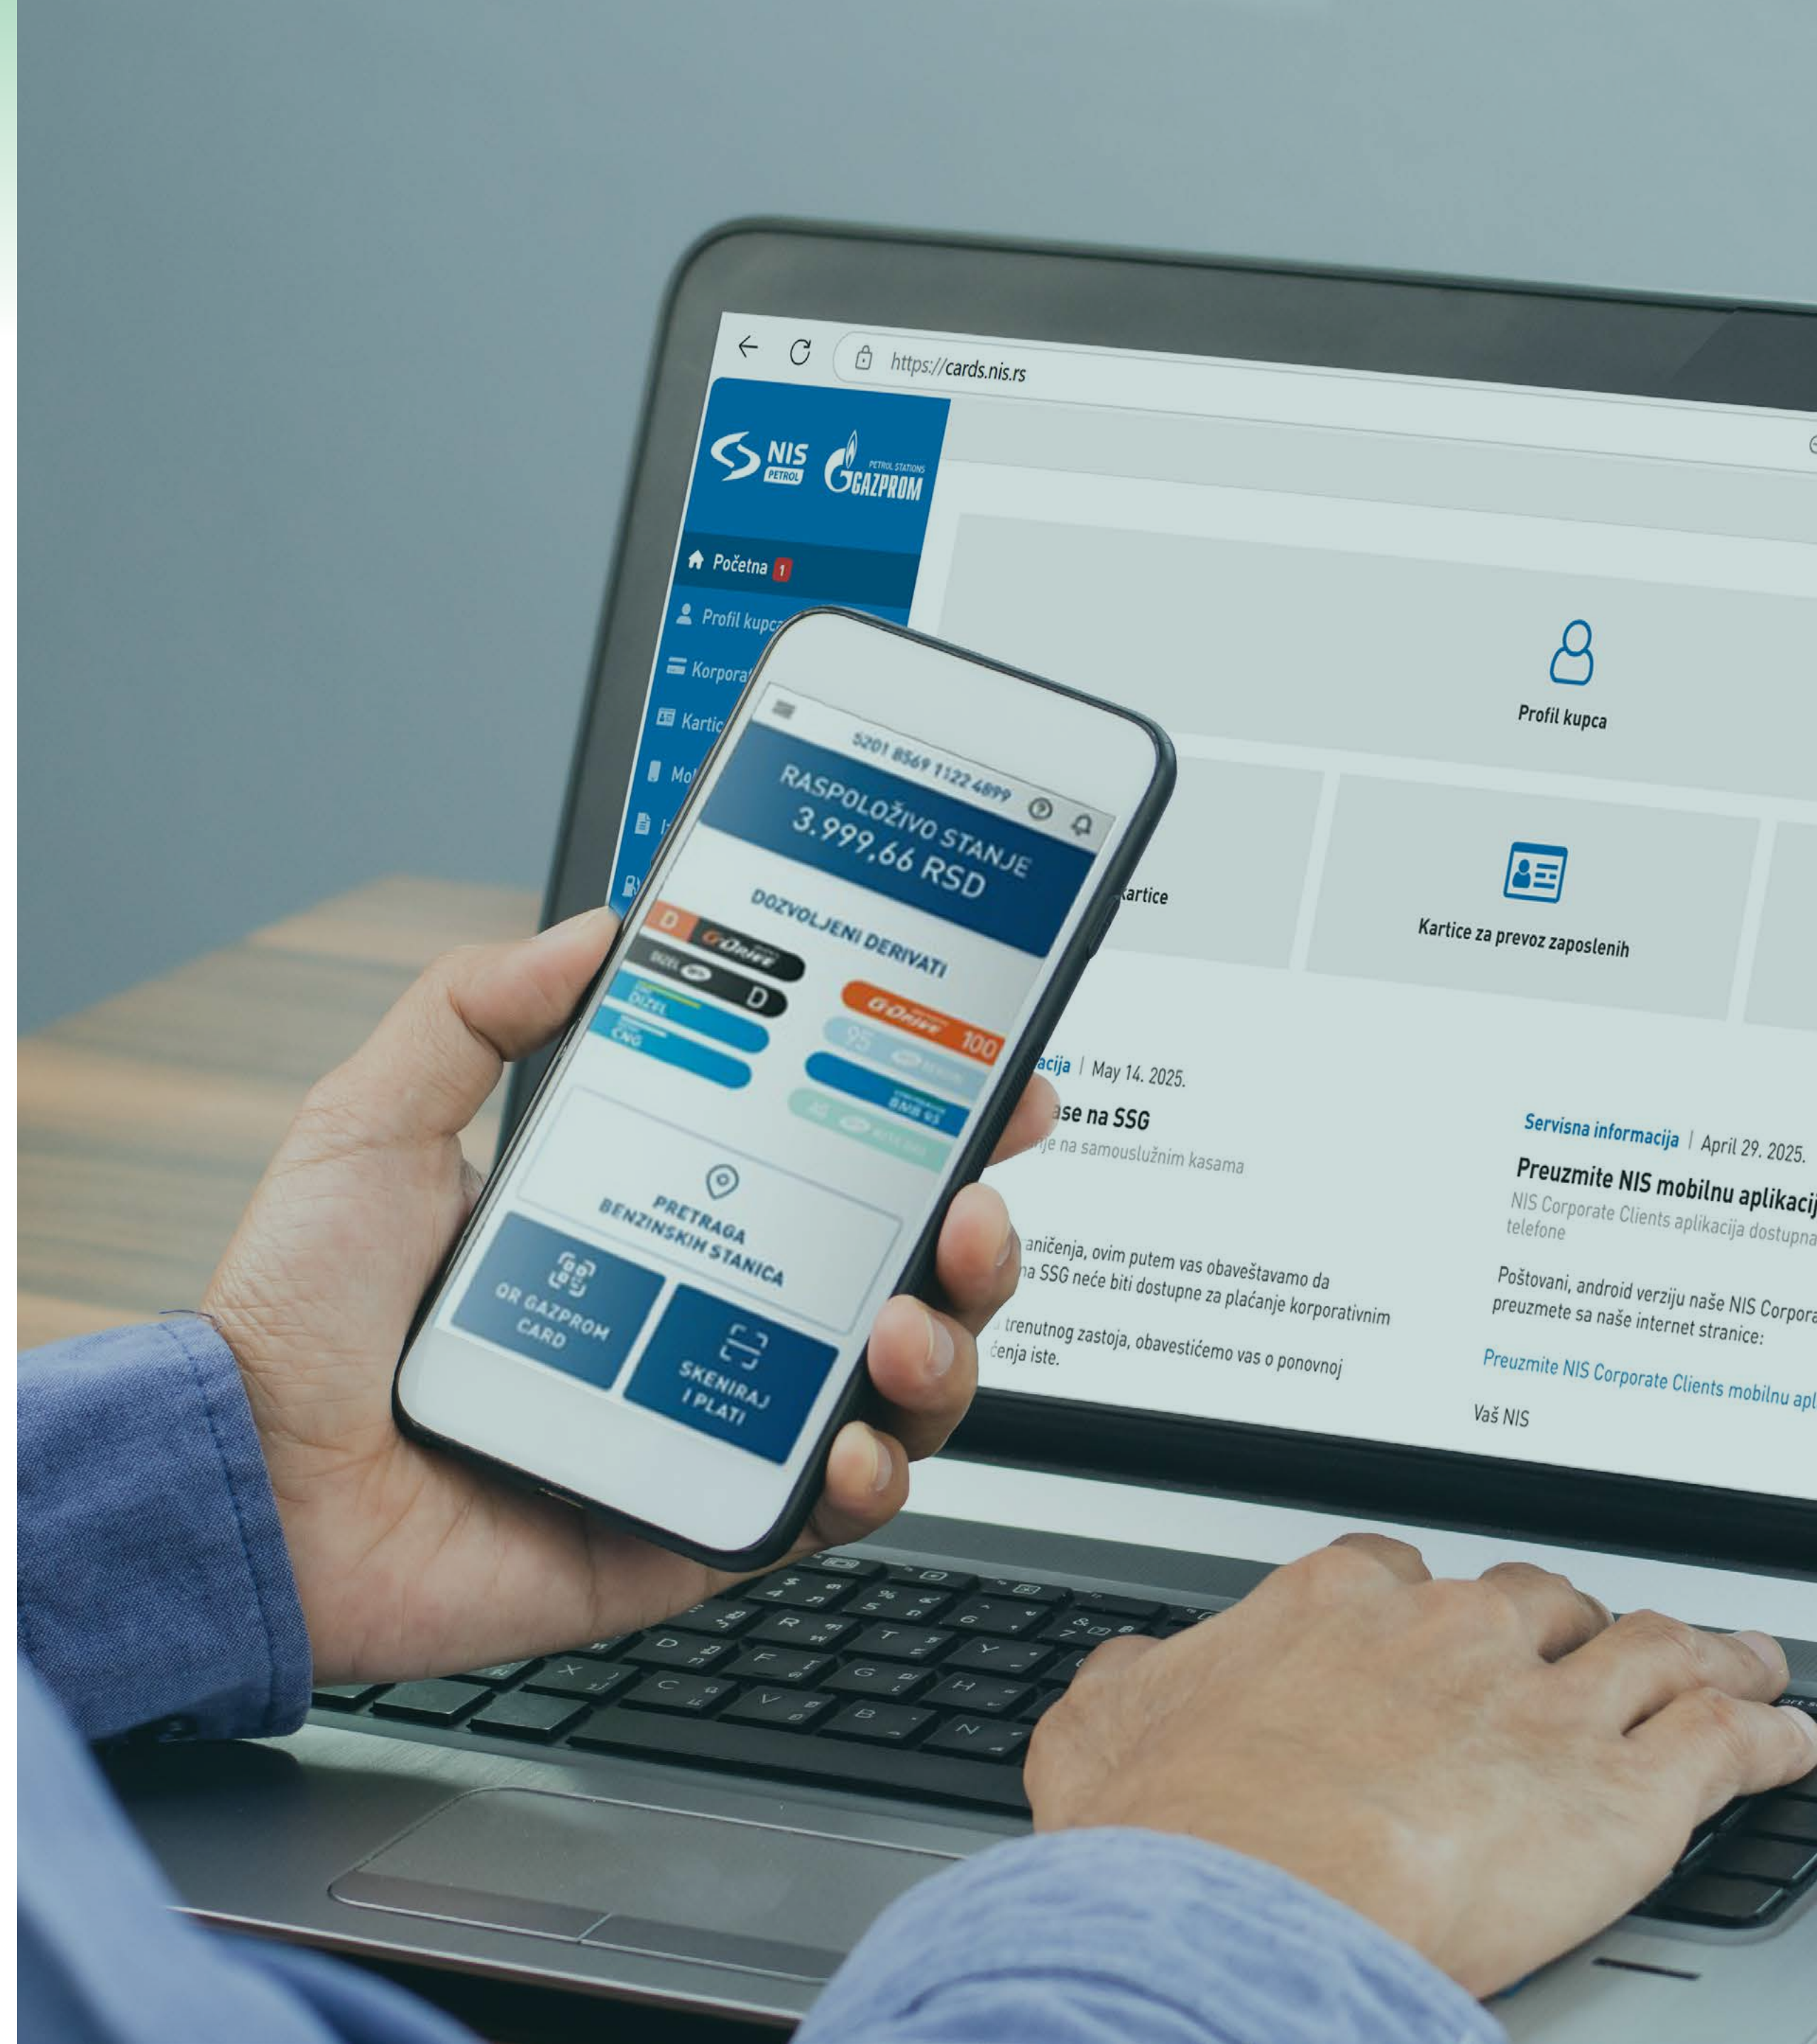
https://cards.nis.rs

NIS PETROL
PETROL STATIONS GAZPROM

Početna 1
Profil kupc
Korpora
Kartic
Mo
I

Profil kupca

Kartice

Kartice za prevoz zaposlenih

acija | May 14. 2025.
ase na SSG
je na samouslužnim kasama

aničenja, ovim putem vas obaveštavamo da
na SSG neće biti dostupne za plaćanje korporativnim

trenutnog zastoja, obavestićemo vas o ponovnoj
ćenja iste.

Servisna informacija | April 29. 2025.
Preuzmite NIS mobilnu aplikacij
NIS Corporate Clients aplikacija dostupna
telefone

Poštovani, android verziju naše NIS Corpora
preuzmete sa naše internet stranice:

Preuzmite NIS Corporate Clients mobilnu apl

Vaš NIS

5201 8569 1122 4899
RASPOLOŽIVO STANJE
3.999,66 RSD

DOZVOLJENI DERIVATI
D G-Drive
DIZEL D
DIZEL
CNG
G-Drive 100
95
BMB 95

PRETRAGA BENZINSKIH STANICA

QR GAZPROM CARD

SKENIRAJ I PLATI